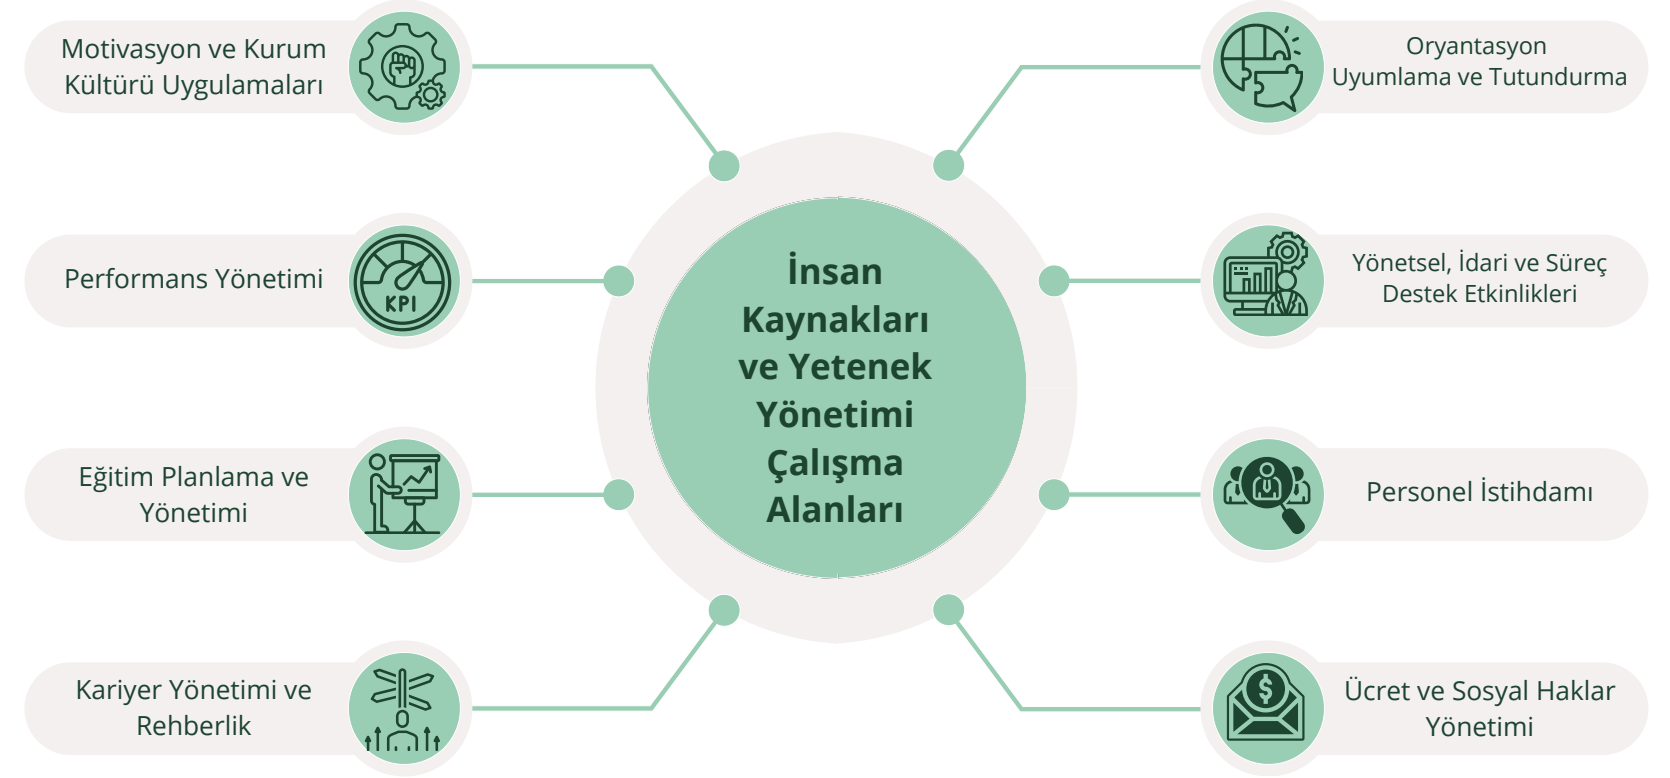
İnsan Kaynakları ve Yetenek Yönetimi Çalışma Alanları

Motivasyon ve Kurum Kültürü Uygulamaları

Performans Yönetimi

KPI

Eğitim Planlama ve Yönetimi

Kariyer Yönetimi ve Rehberlik

Oryantasyon Uyumlama ve Tutundurma

Yönetsel, İdari ve Süreç Destek Etkinlikleri

Personel İstihdamı

Ücret ve Sosyal Haklar Yönetimi